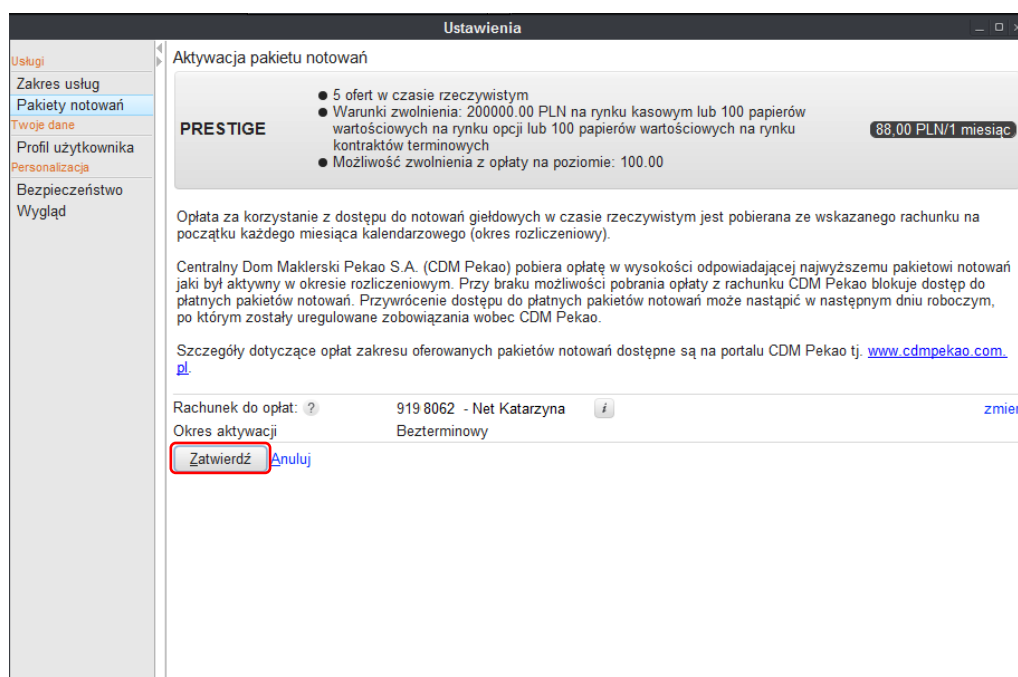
Ustawienia

Usługi
Zakres usług
Pakiety notowań
Twoje dane
Profil użytkownika
Personalizacja
Bezpieczeństwo
Wygląd

Aktywacja pakietu notowań

PRESTIGE

● 5 ofert w czasie rzeczywistym
● Warunki zwolnienia: 200000.00 PLN na rynku kasowym lub 100 papierów wartościowych na rynku opcji lub 100 papierów wartościowych na rynku kontraktów terminowych
● Możliwość zwolnienia z opłaty na poziomie: 100.00

88,00 PLN/1 miesiąc

Opłata za korzystanie z dostępu do notowań giełdowych w czasie rzeczywistym jest pobierana ze wskazanego rachunku na początku każdego miesiąca kalendarzowego (okres rozliczeniowy).

Centralny Dom Maklerski Pekao S.A. (CDM Pekao) pobiera opłatę w wysokości odpowiadającej najwyższemu pakietowi notowań jaki był aktywny w okresie rozliczeniowym. Przy braku możliwości pobrania opłaty z rachunku CDM Pekao blokuje dostęp do płatnych pakietów notowań. Przywrócenie dostępu do płatnych pakietów notowań może nastąpić w następnym dniu roboczym, po którym zostały uregulowane zobowiązania wobec CDM Pekao.

Szczegóły dotyczące opłat zakresu oferowanych pakietów notowań dostępne są na portalu CDM Pekao tj. www.cdmpekao.com.pl.

Rachunek do opłat: ? 919 8062 - Net Katarzyna i zmie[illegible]
Okres aktywacji Bezterminowy

Zatwierdź Anuluj